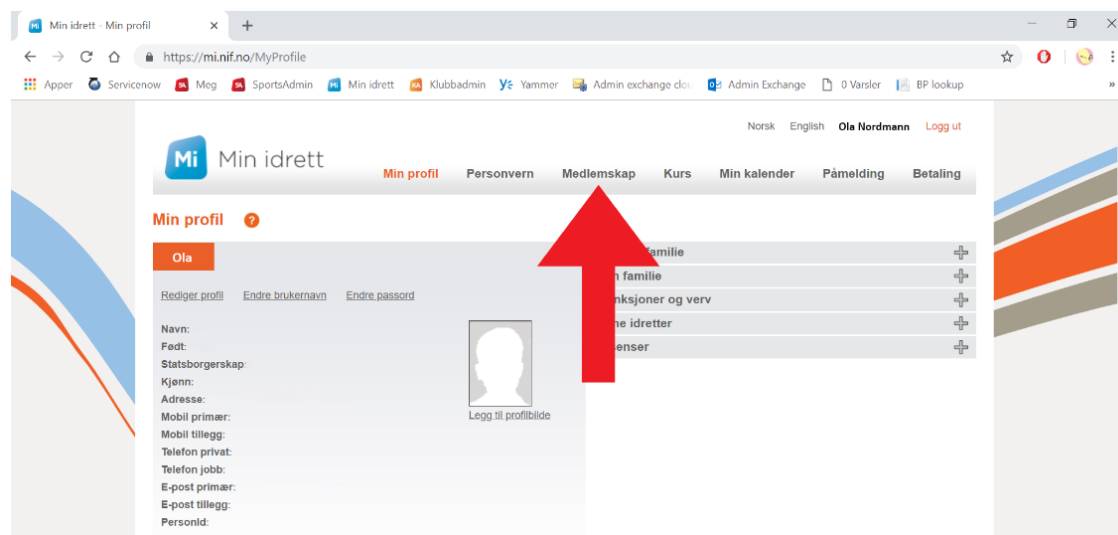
Min idrett - Min profil ×
+
https://mi.nif.no/MyProfile

Apper Servicenow Meg SportsAdmin Min idrett Klubbadmin Yammer Admin exchange clo Admin Exchange 0 Varsler BP lookup

Norsk English Ola Nordmann Logg ut

Mi Min idrett

Min profil Personvern Medlemskap Kurs Min kalender Påmelding Betaling

Min profil ?

Ola

Rediger profil Endre brukernavn Endre passord

Navn:
Født:
Statsborgerskap:
Kjønn:
Adresse:
Mobil primær:
Mobil tillegg:
Telefon privat:
Telefon jobb:
E-post primær:
E-post tillegg:
PersonId:

Legg til profilbilde

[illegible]familie
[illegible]n familie
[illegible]nksjoner og verv
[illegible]ne idretter
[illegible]enser